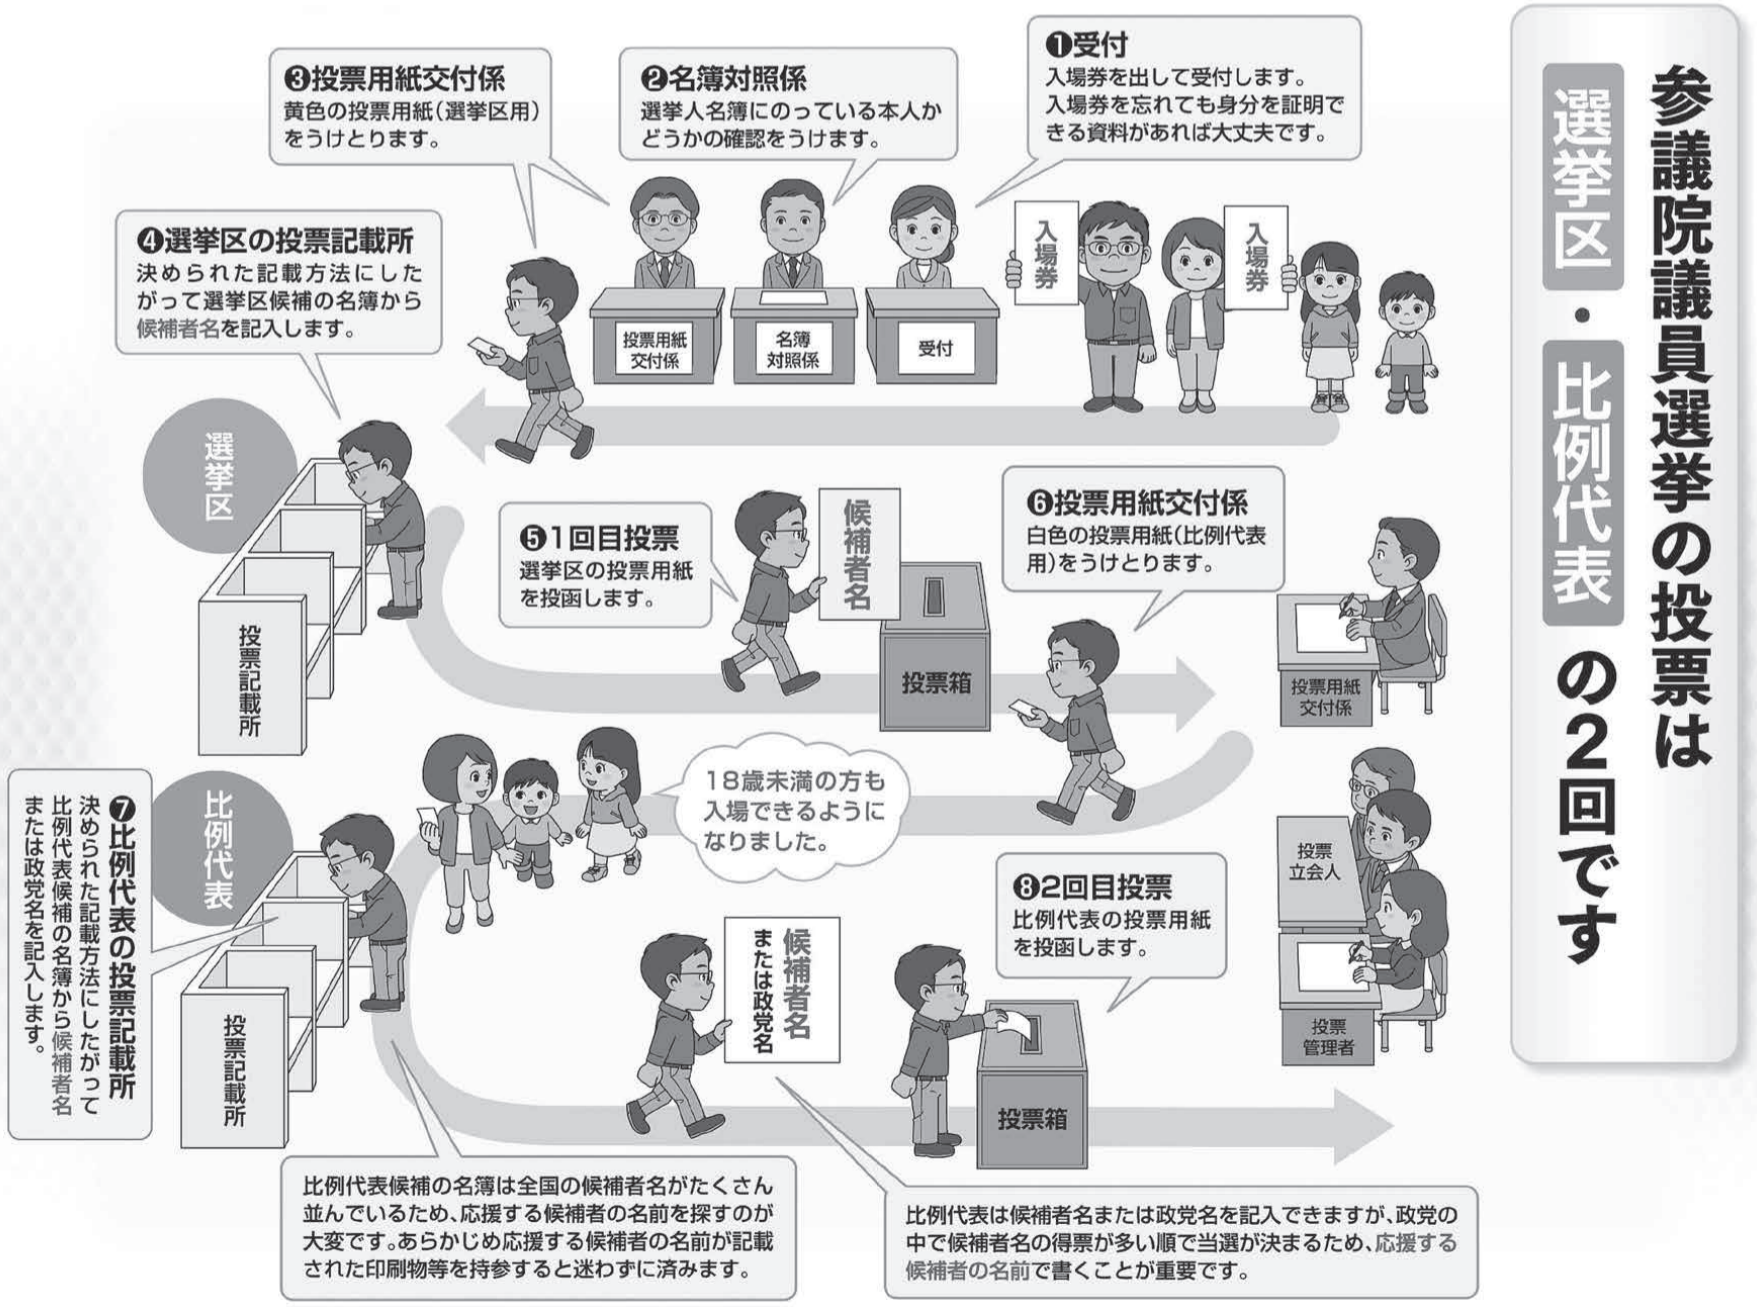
参議院議員選挙の投票は 選挙区・比例代表 の2回です

❶受付
入場券を出して受付します。入場券を忘れても身分を証明できる資料があれば大丈夫です。

❷名簿対照係
選挙人名簿にのっている本人かどうかの確認をうけます。

❸投票用紙交付係
黄色の投票用紙(選挙区用)をうけとります。

入場券

入場券

受付

名簿対照係

投票用紙交付係

❹選挙区の投票記載所
決められた記載方法にしたがって選挙区候補の名簿から候補者名を記入します。

選挙区

投票記載所

❺1回目投票
選挙区の投票用紙を投函します。

候補者名

投票箱

❻投票用紙交付係
白色の投票用紙(比例代表用)をうけとります。

投票用紙交付係

18歳未満の方も入場できるようになりました。

❼比例代表の投票記載所
決められた記載方法にしたがって比例代表候補の名簿から候補者名または政党名を記入します。

比例代表

投票記載所

候補者名または政党名

❽2回目投票
比例代表の投票用紙を投函します。

投票箱

投票立会人

投票管理者

比例代表候補の名簿は全国の候補者名がたくさん並んでいるため、応援する候補者の名前を探すのが大変です。あらかじめ応援する候補者の名前が記載された印刷物等を持参すると迷わずに済みます。

比例代表は候補者名または政党名を記入できますが、政党の中で候補者名の得票が多い順で当選が決まるため、応援する候補者の名前で書くことが重要です。